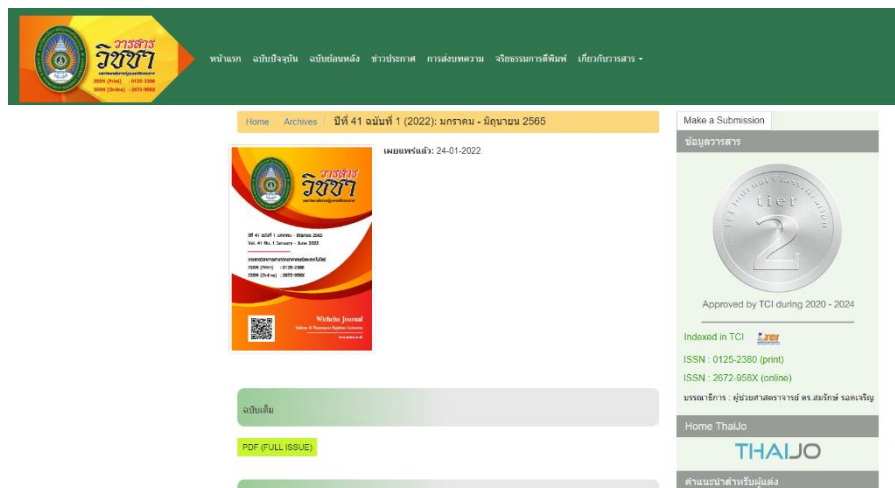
วารสาร วิชชา
2026 (Print) : 0125-2380
2584 (Online) : 2672-958X

หน้าแรก ฉบับปัจจุบัน ฉบับย้อนหลัง ข่าวประกาศ การส่งบทความ จริยธรรมการตีพิมพ์ เกี่ยวกับวารสาร

Home / Archives / ปีที่ 41 ฉบับที่ 1 (2022): มกราคม - มิถุนายน 2565

วารสาร วิชชา
ปีที่ 41 ฉบับที่ 1 มกราคม - มิถุนายน 2565
Vol. 41 No. 1 January - June 2022
ISSN (Print) : 0125-2380
ISSN (Online) : 2672-958X
Wichcha Journal

เผยแพร่แล้ว: 24-01-2022

ฉบับเต็ม

PDF (FULL ISSUE)

Make a Submission

ข้อมูลวารสาร

tier 2

Approved by TCI during 2020 - 2024

Indexed in TCI

ISSN : 0125-2380 (print)

ISSN : 2672-958X (online)

บรรณาธิการ : ผู้ช่วยศาสตราจารย์ ดร.สมรักษ์ รอดเจริญ

Home ThaiJo

THAIJO

คำแนะนำสำหรับผู้แต่ง